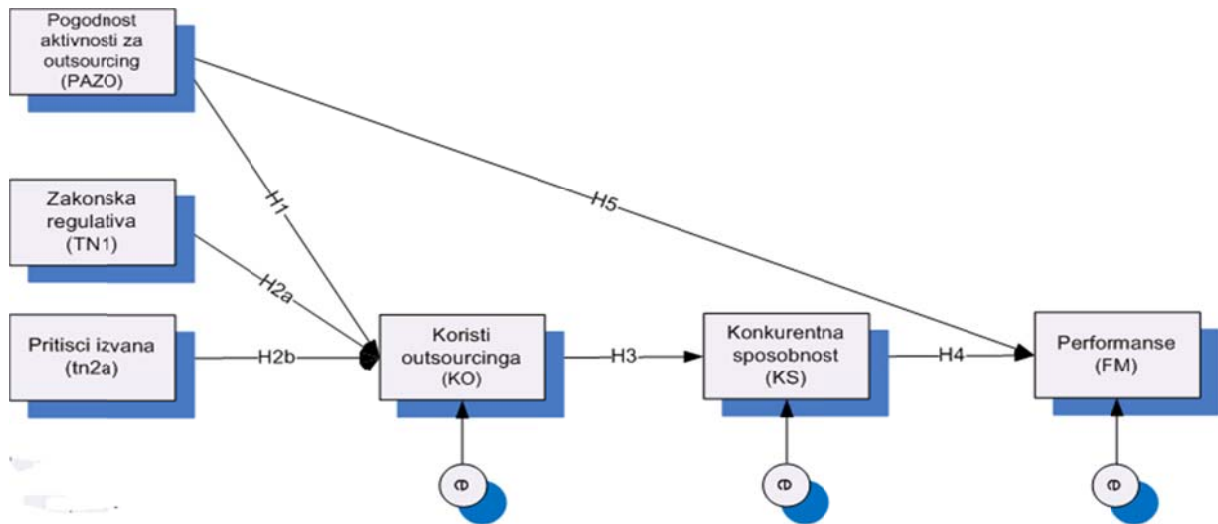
Pogodnost aktivnosti za outsourcing (PAZO)

Zakonska regulativa (TN1)

Pritisci izvana (tn2a)

H1

H5

H2a

H2b

Koristi outsourcinga (KO)

H3

Konkurentna sposobnost (KS)

H4

Performanse (FM)

e

e

e